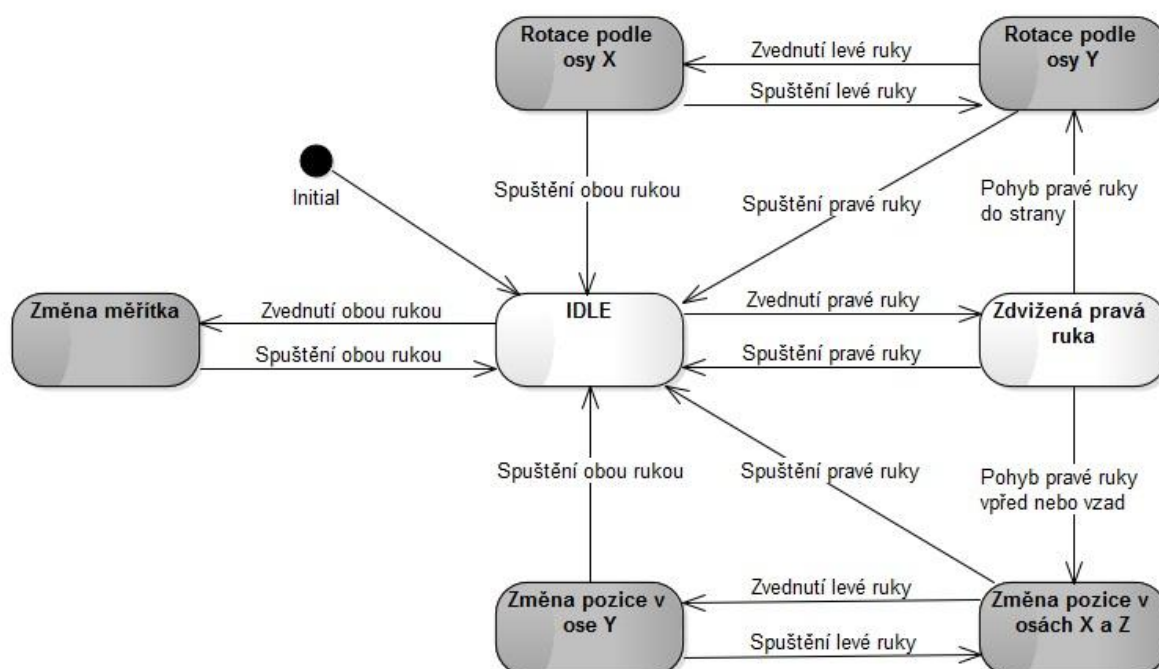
Rotace podle osy X

Zvednutí levé ruky

Rotace podle osy Y

Spuštění levé ruky

Initial

Spuštění obou rukou

Spuštění pravé ruky

Pohyb pravé ruky do strany

Změna měřítka

Zvednutí obou rukou

IDLE

Zvednutí pravé ruky

Zdvižená pravá ruka

Spuštění obou rukou

Spuštění pravé ruky

Spuštění obou rukou

Spuštění pravé ruky

Pohyb pravé ruky vpřed nebo vzad

Změna pozice v ose Y

Zvednutí levé ruky

Změna pozice v osách X a Z

Spuštění levé ruky